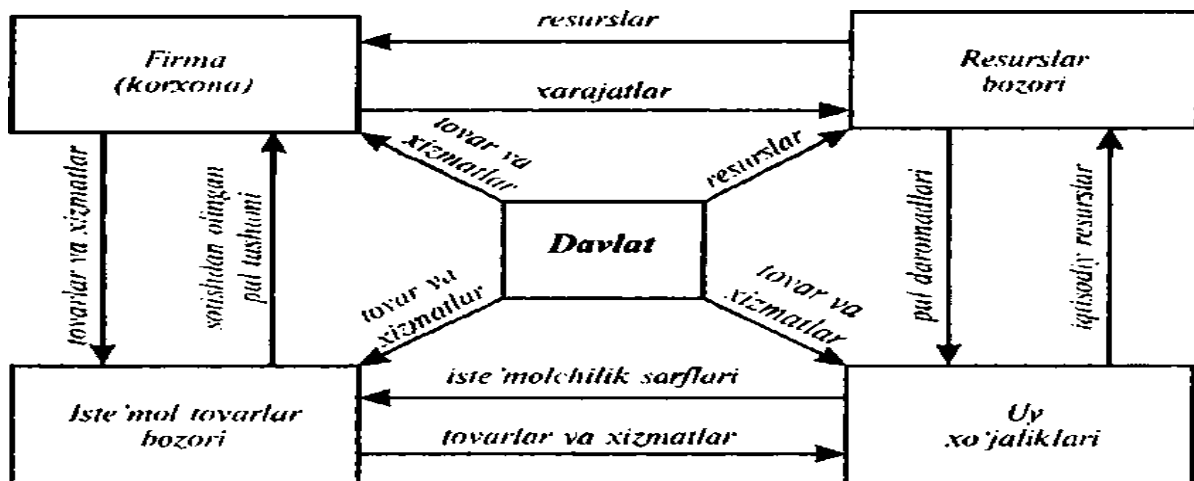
Firma (korxona)

resurslar

xarajatlar

Resurslar bozori

tovar va xizmatlar

resurslar

tovarlar va xizmatlar

sotishdan olingan pul tushumi

Davlat

pul daromadlari

iqtisodiy resurslar

tovar va xizmatlar

tovar va xizmatlar

iste'molchilik sarflari

tovarlar va xizmatlar

Iste'mol tovarlar bozori

Uy xo'jaliklari